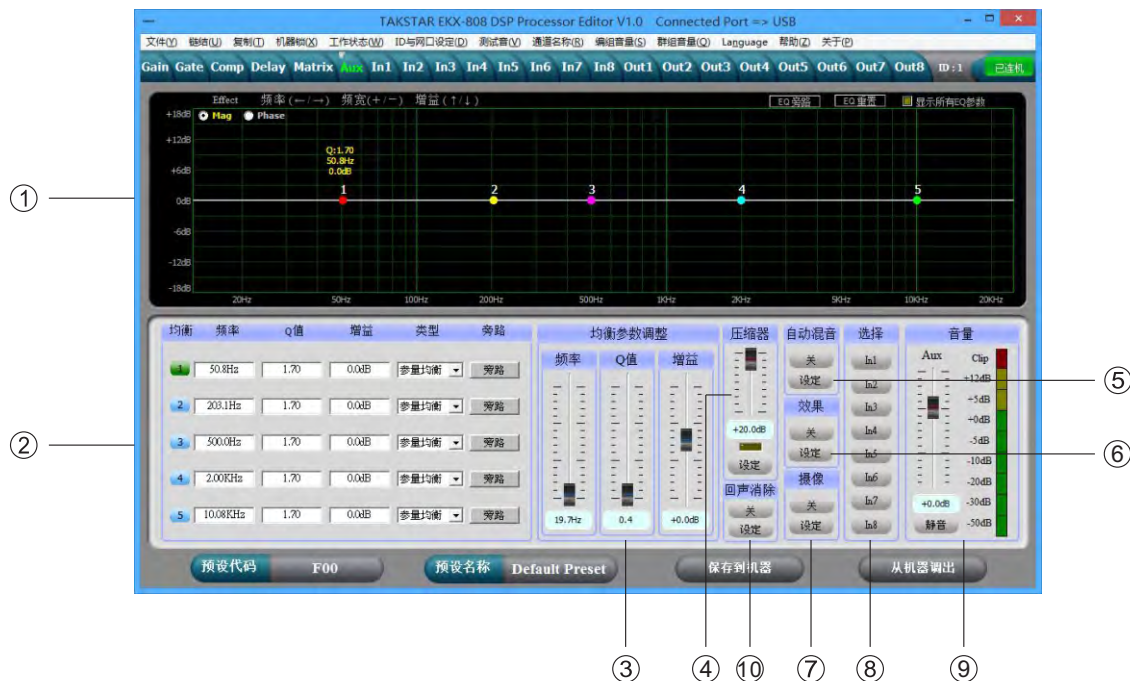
TAKSTAR EKX-808 DSP Processor Editor V1.0 Connected Port => USB

文件(Y) 链结(U) 复制(T) 机器锁(X) 工作状态(W) ID与网口设定(D) 测试音(V) 通道名称(R) 编组音量(S) 群组音量(Q) Language 帮助(Z) 关于(P)

Gain Gate Comp Delay Matrix Aux In1 In2 In3 In4 In5 In6 In7 In8 Out1 Out2 Out3 Out4 Out5 Out6 Out7 Out8 ID:1 已连机

Effect 频率(←/→) 频宽(+/−) 增益(↑/↓) EQ旁路 EQ重置 显示所有EQ参数

Mag Phase

+18dB +12dB +6dB 0dB -6dB -12dB -18dB

Q:1.70
50.8Hz
0.0dB

1 2 3 4 5

20Hz 50Hz 100Hz 200Hz 500Hz 1KHz 2KHz 5KHz 10KHz 20KHz

①

②

| 均衡 | 频率 | Q值 | 增益 | 类型 | 旁路 |
|---|---|---|---|---|---|
| 1 | 50.8Hz | 1.70 | 0.0dB | 参量均衡 | 旁路 |
| 2 | 203.1Hz | 1.70 | 0.0dB | 参量均衡 | 旁路 |
| 3 | 500.0Hz | 1.70 | 0.0dB | 参量均衡 | 旁路 |
| 4 | 2.00KHz | 1.70 | 0.0dB | 参量均衡 | 旁路 |
| 5 | 10.08KHz | 1.70 | 0.0dB | 参量均衡 | 旁路 |

均衡参数调整
频率 Q值 增益
19.7Hz 0.4 +0.0dB

压缩器
+20.0dB
设定

回声消除
关
设定

自动混音
关
设定

效果
关
设定

摄像
关
设定

选择
In1 In2 In3 In4 In5 In6 In7 In8

音量
Aux Clip
+12dB +5dB +0dB -5dB -10dB -20dB -30dB -50dB
+0.0dB
静音

⑤

⑥

预设代码 F00 预设名称 Default Preset 保存到机器 从机器调出

③ ④ ⑩ ⑦ ⑧ ⑨